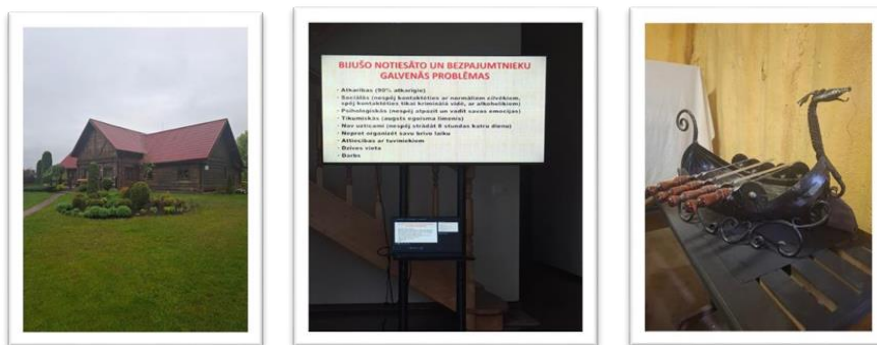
BIJUŠO NOTIESĀTO UN BEZPAJUMTNIEKU GALVENĀS PROBLĒMAS

- Alkatikas (90% alkogīķi)
- Sociālās (nespēj kontaktēties ar normāliem cilvēkiem, spēj kontaktēties tikai kriminālā vidē, ar alkoholiķiem)
- Psiholoģiskās (nespēj atpazīt un vadīt savas emocijas)
- Tikumiskas (augsts egoisma līmenis)
- Nav uzticami (nespēj strādāt 8 stundas katru dienu)
- Neprot organizēt savu brīvo laiku
- Attiecības ar turmiekiem
- Dzīves vieta
- Darbs